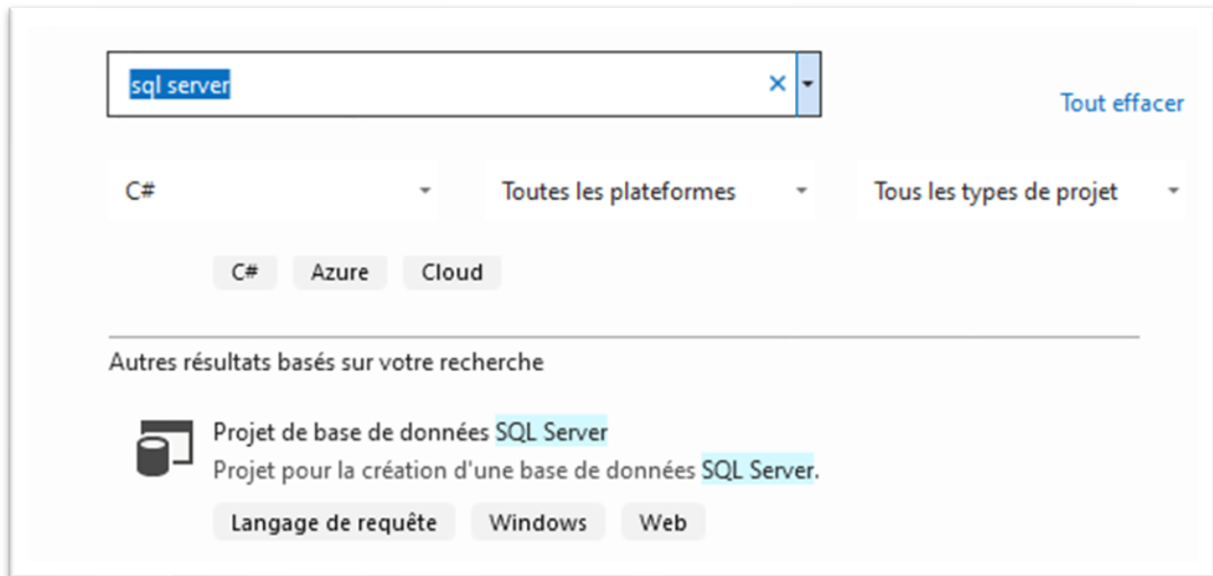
sql server

×

Tout effacer

C#

Toutes les plateformes

Tous les types de projet

C#

Azure

Cloud

Autres résultats basés sur votre recherche

Projet de base de données SQL Server

Projet pour la création d'une base de données SQL Server.

Langage de requête

Windows

Web